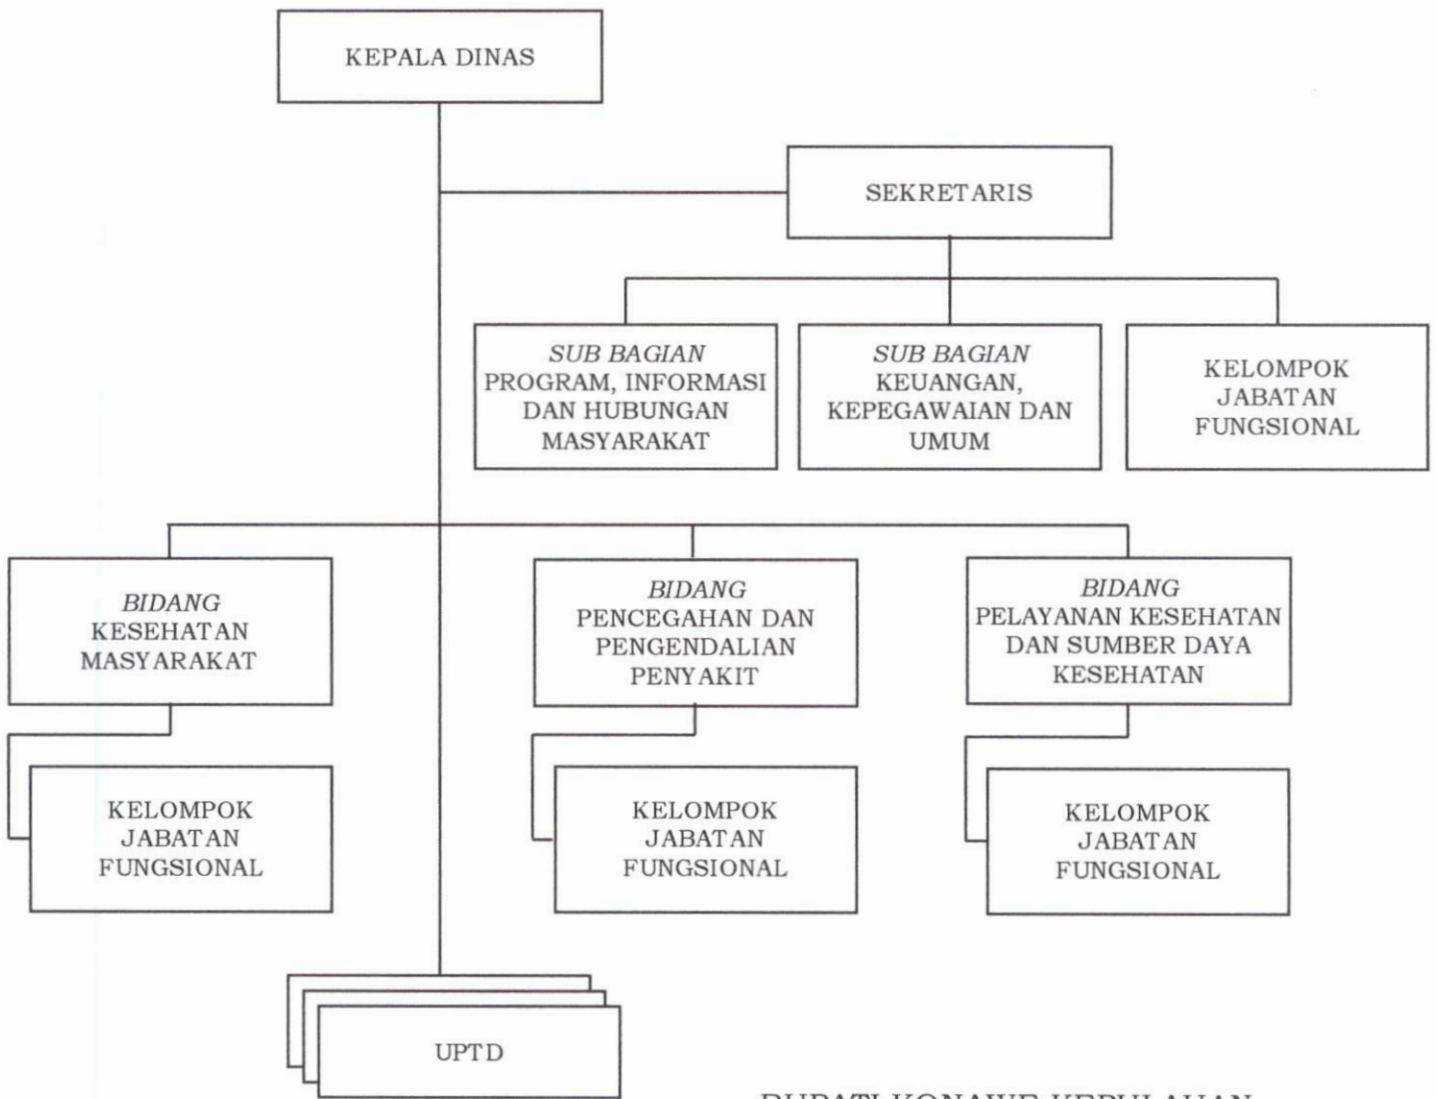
KEPALA DINAS

SEKRETARIS

SUB BAGIAN PROGRAM, INFORMASI DAN HUBUNGAN MASYARAKAT

SUB BAGIAN KEUANGAN, KEPEGAWAIAN DAN UMUM

KELOMPOK JABATAN FUNGSIONAL

BIDANG KESEHATAN MASYARAKAT

BIDANG PENCEGAHAN DAN PENGENDALIAN PENYAKIT

BIDANG PELAYANAN KESEHATAN DAN SUMBER DAYA KESEHATAN

KELOMPOK JABATAN FUNGSIONAL

KELOMPOK JABATAN FUNGSIONAL

KELOMPOK JABATAN FUNGSIONAL

UPTD

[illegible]